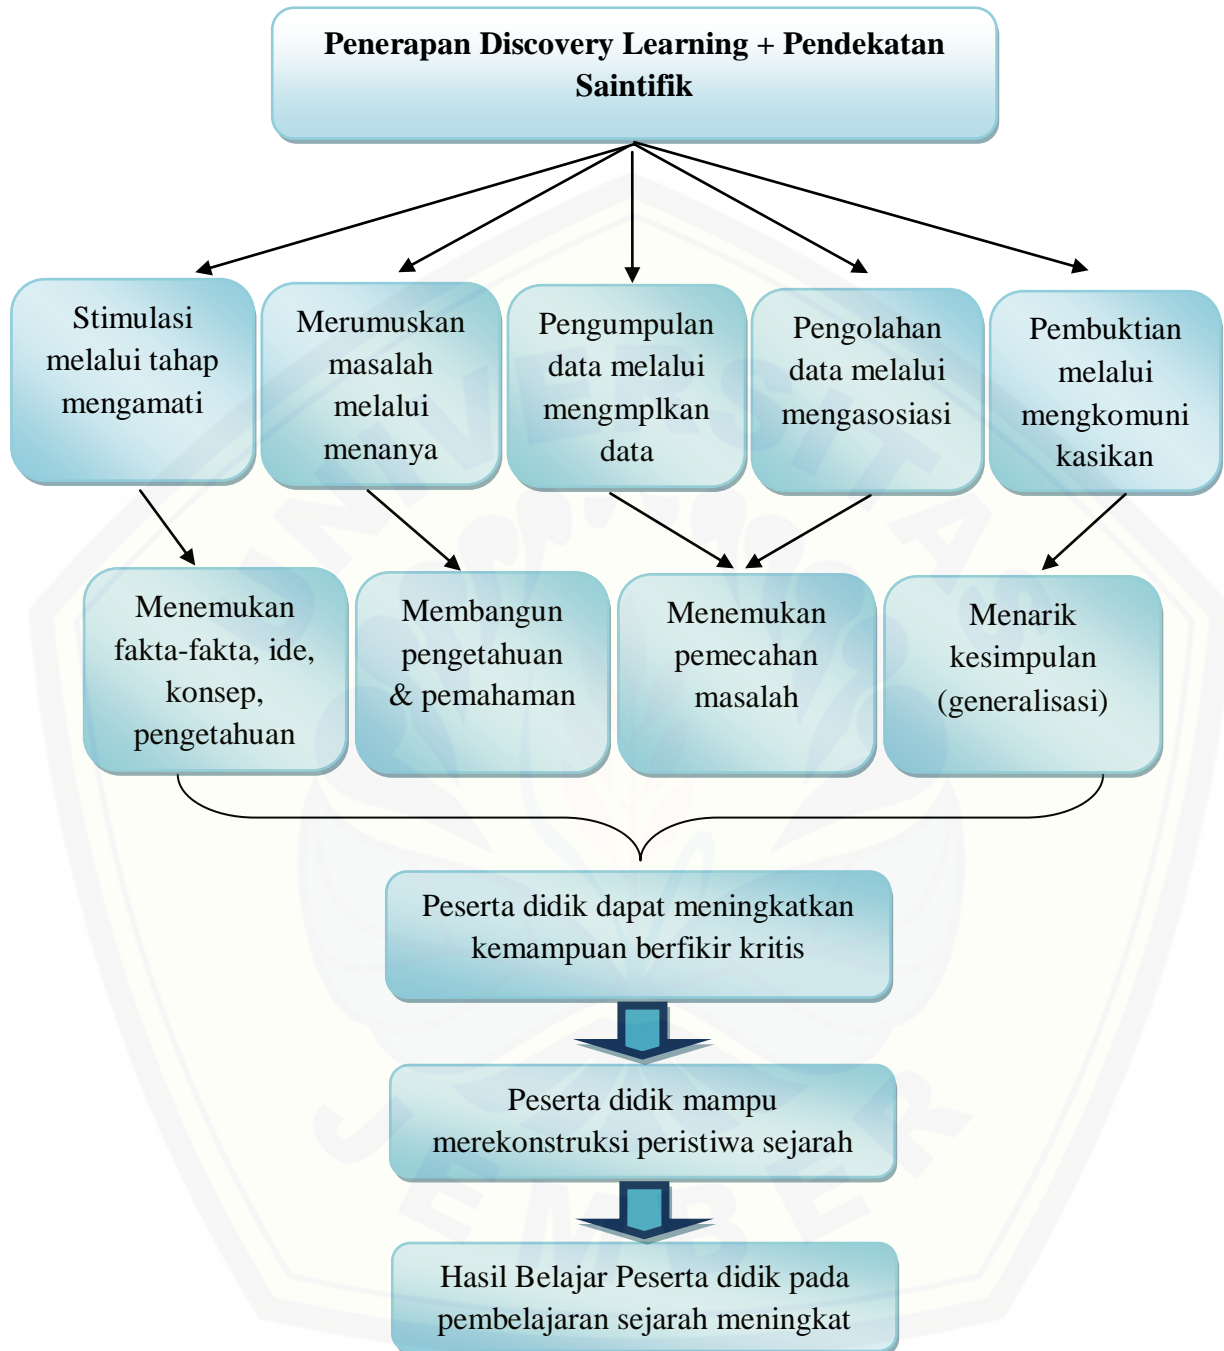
Penerapan Discovery Learning + Pendekatan Saintifik

Stimulasi melalui tahap mengamati

Merumuskan masalah melalui menanya

Pengumpulan data melalui mengmplkan data

Pengolahan data melalui mengasosiasi

Pembuktian melalui mengkomuni kasikan

Menemukan fakta-fakta, ide, konsep, pengetahuan

Membangun pengetahuan & pemahaman

Menemukan pemecahan masalah

Menarik kesimpulan (generalisasi)

Peserta didik dapat meningkatkan kemampuan berfikir kritis

Peserta didik mampu merekonstruksi peristiwa sejarah

Hasil Belajar Peserta didik pada pembelajaran sejarah meningkat